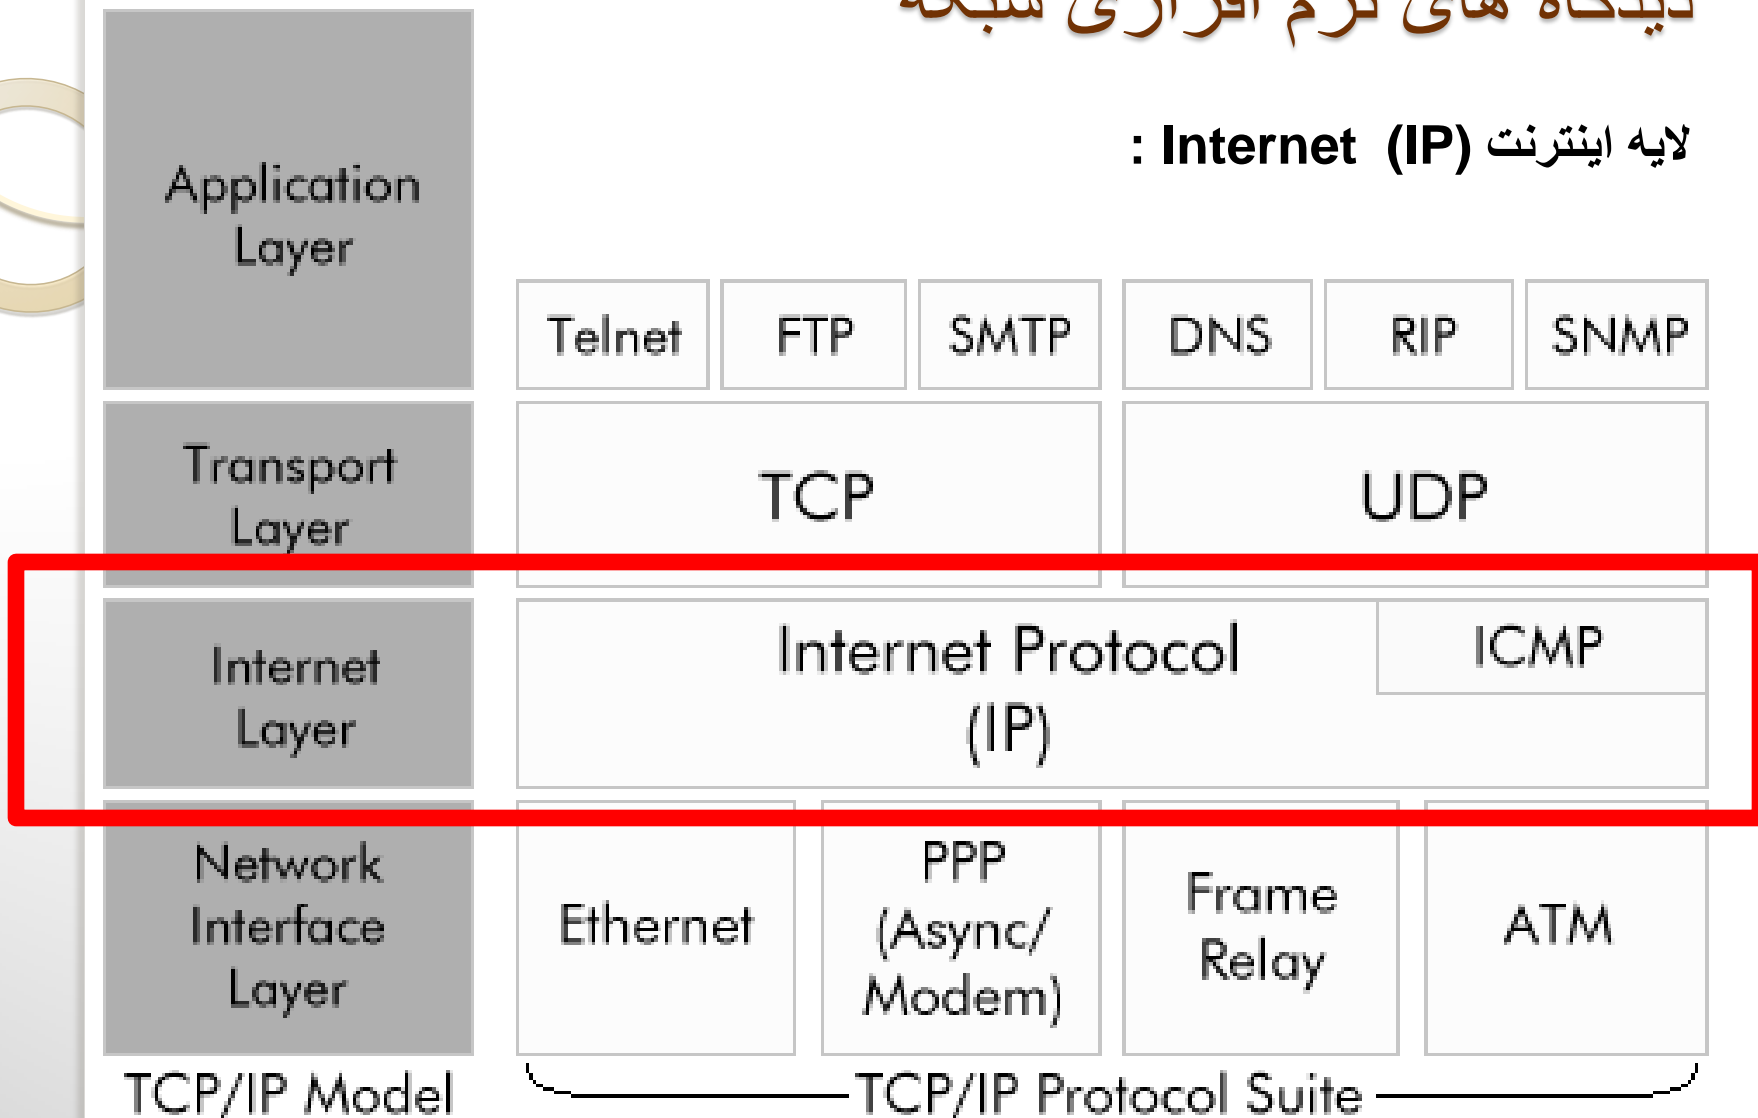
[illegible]

لایه اینترنت (IP) Internet :

Application Layer

Telnet | FTP | SMTP | DNS | RIP | SNMP

Transport Layer

TCP

UDP

Internet Layer

Internet Protocol (IP)

ICMP

Network Interface Layer

Ethernet

PPP (Async/ Modem)

Frame Relay

ATM

TCP/IP Model

TCP/IP Protocol Suite